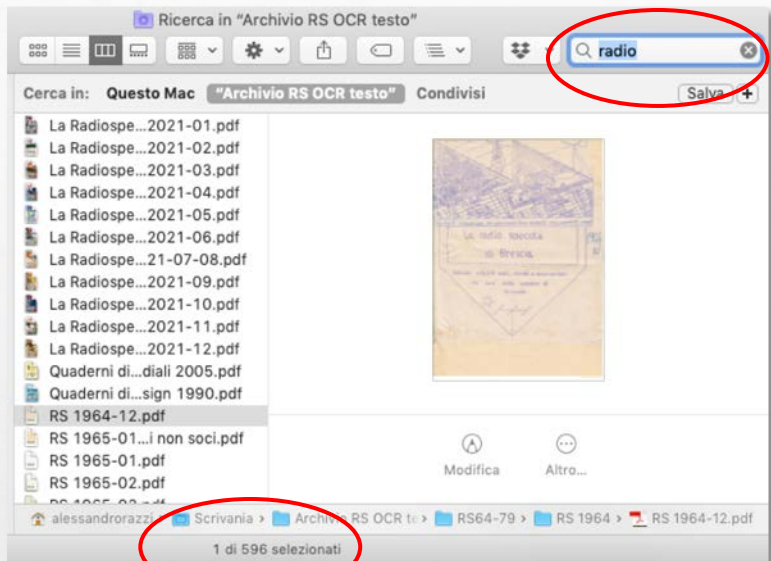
Ricerca in "Archivio RS OCR testo"

radio

Cerca in: Questo Mac "Archivio RS OCR testo" Condivisi Salva +

La Radiospe...2021-01.pdf
La Radiospe...2021-02.pdf
La Radiospe...2021-03.pdf
La Radiospe...2021-04.pdf
La Radiospe...2021-05.pdf
La Radiospe...2021-06.pdf
La Radiospe...21-07-08.pdf
La Radiospe...2021-09.pdf
La Radiospe...2021-10.pdf
La Radiospe...2021-11.pdf
La Radiospe...2021-12.pdf
Quaderni di...diali 2005.pdf
Quaderni di...sign 1990.pdf
RS 1964-12.pdf
RS 1965-01...i non soci.pdf
RS 1965-01.pdf
RS 1965-02.pdf
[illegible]

La radio spezzata in Africa
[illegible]

Modifica
Altro...

alessandrorazzi > Scrivania > Archivio RS OCR te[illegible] > RS64-79 > RS 1964 > RS 1964-12.pdf

1 di 596 selezionati